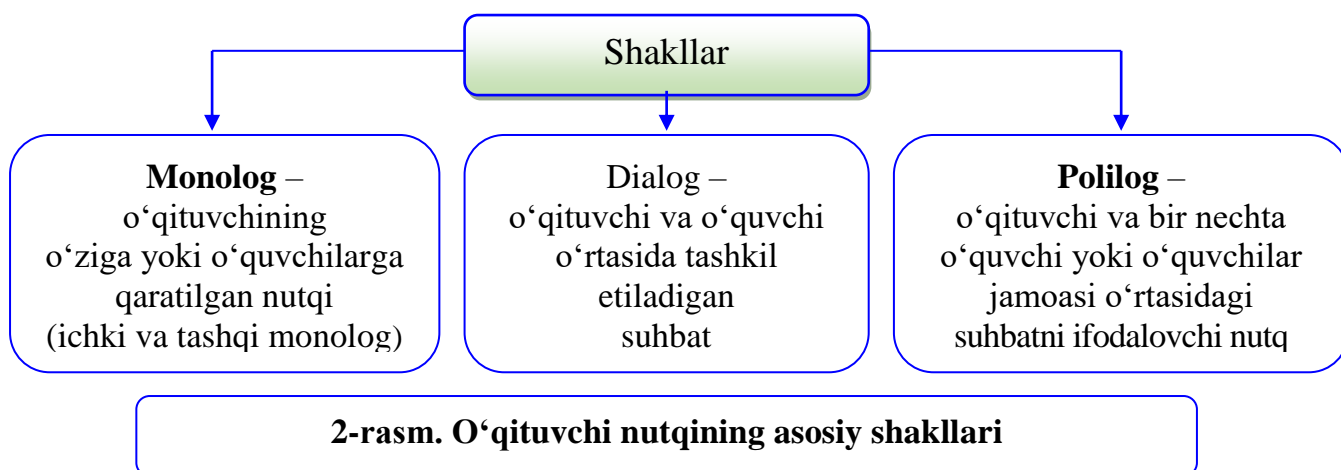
Shakllar

**Monolog** – o‘qituvchining o‘ziga yoki o‘quvchilarga qaratilgan nutqi (ichki va tashqi monolog)

Dialog – o‘qituvchi va o‘quvchi o‘rtasida tashkil etiladigan suhbat

**Polilog** – o‘qituvchi va bir nechta o‘quvchi yoki o‘quvchilar jamoasi o‘rtasidagi suhbatni ifodalovchi nutq

**2-rasm. O‘qituvchi nutqining asosiy shakllari**